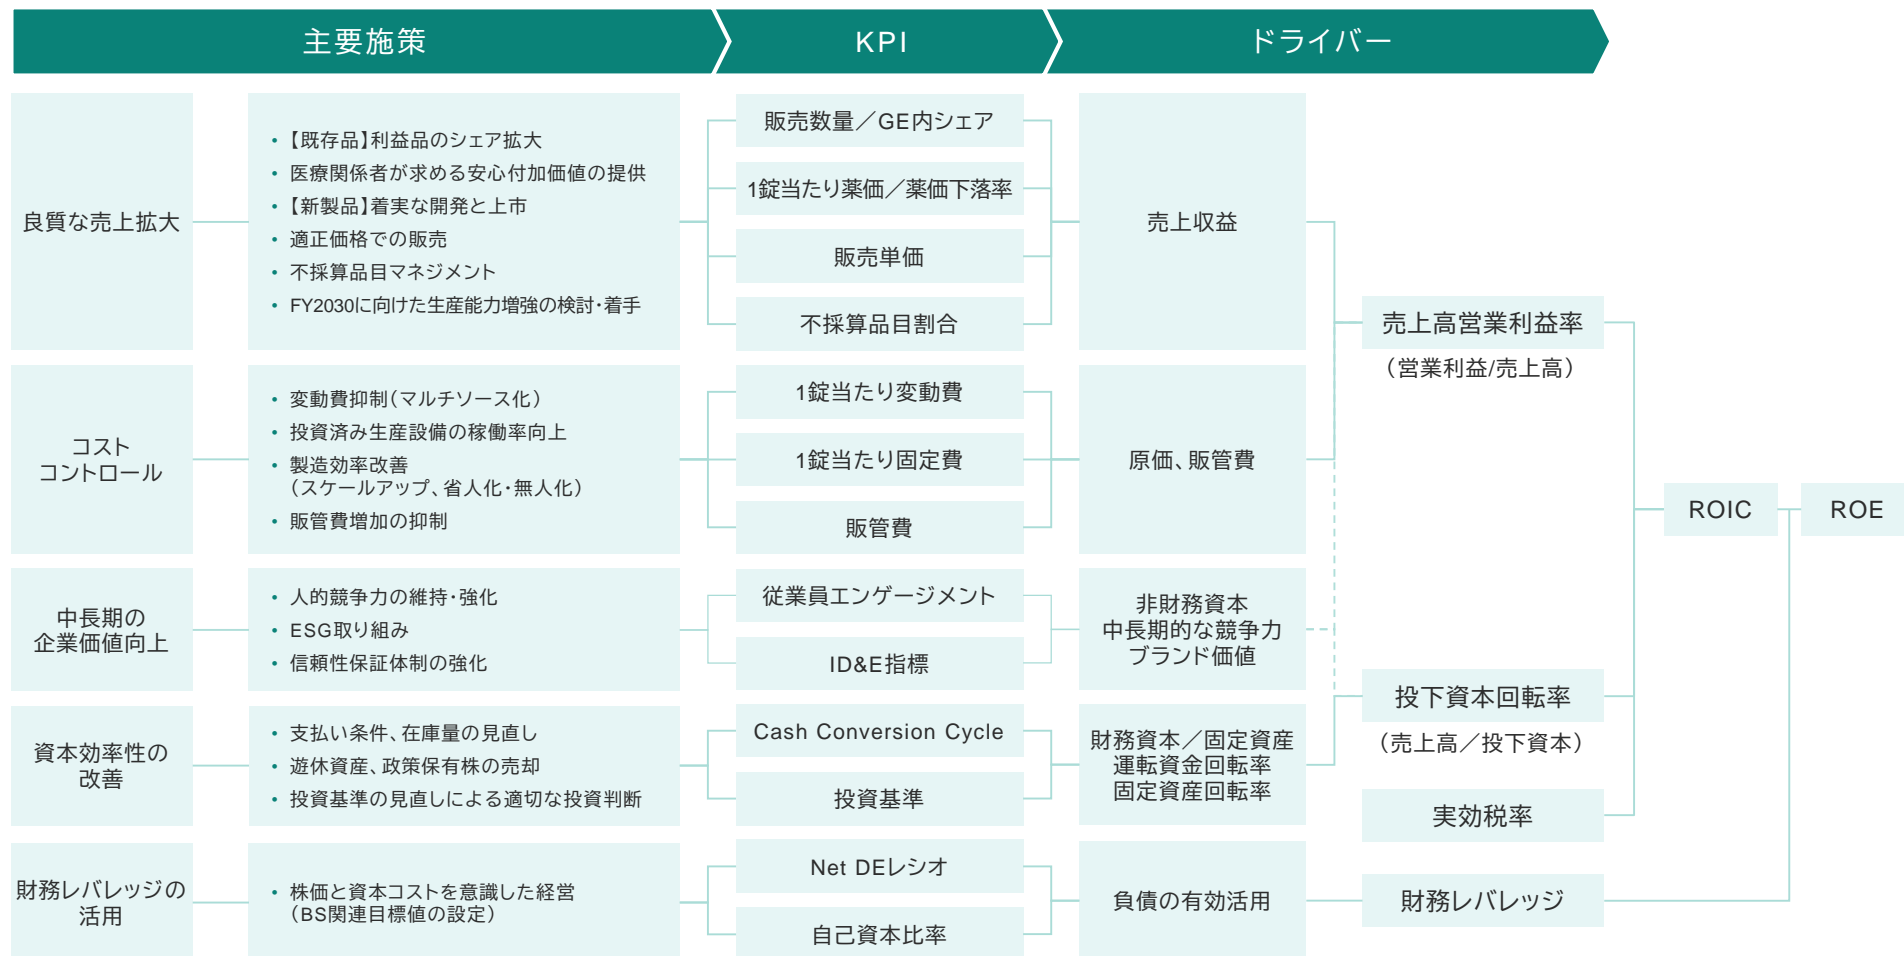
主要施策

KPI

ドライバー

良質な売上拡大

• 【既存品】利益品のシェア拡大
• 医療関係者が求める安心付加価値の提供
• 【新製品】着実な開発と上市
• 適正価格での販売
• 不採算品目マネジメント
• FY2030に向けた生産能力増強の検討・着手

販売数量／GE内シェア

1錠当たり薬価／薬価下落率

販売単価

不採算品目割合

売上収益

コスト
コントロール

• 変動費抑制（マルチソース化）
• 投資済み生産設備の稼働率向上
• 製造効率改善
（スケールアップ、省人化・無人化）
• 販管費増加の抑制

1錠当たり変動費

1錠当たり固定費

販管費

原価、販管費

売上高営業利益率

（営業利益/売上高）

中長期の
企業価値向上

• 人的競争力の維持・強化
• ESG取り組み
• 信頼性保証体制の強化

従業員エンゲージメント

ID&E指標

非財務資本
中長期的な競争力
ブランド価値

ROIC

ROE

資本効率性の
改善

• 支払い条件、在庫量の見直し
• 遊休資産、政策保有株の売却
• 投資基準の見直しによる適切な投資判断

Cash Conversion Cycle

投資基準

財務資本／固定資産
運転資金回転率
固定資産回転率

投下資本回転率

（売上高／投下資本）

実効税率

財務レバレッジの
活用

• 株価と資本コストを意識した経営
（BS関連目標値の設定）

Net DEレシオ

自己資本比率

負債の有効活用

財務レバレッジ